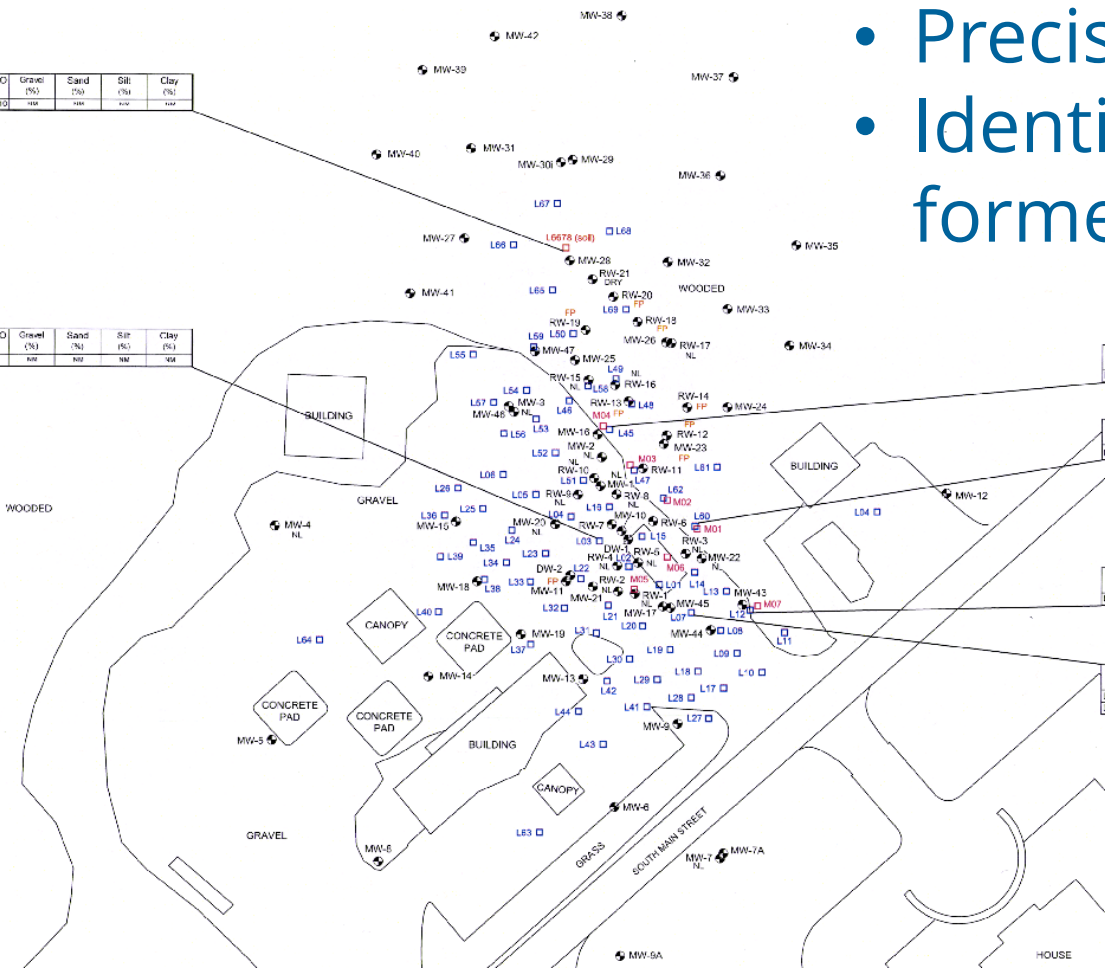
• Precis
• Identi
forme

| O | Gravel (%) | Sand (%) | Silt (%) | Clay (%) |
|---|---|---|---|---|
| 10 | NM | NM | NM | NM |

| O | Gravel (%) | Sand (%) | Silt (%) | Clay (%) |
|---|---|---|---|---|
|  | NM | NM | NM | NM |

MW-38
MW-42
MW-39
MW-37
MW-40
MW-31
MW-30i
MW-29
MW-36
L67
L68
MW-27
L66
L6678 (soil)
MW-35
MW-28
RW-21
DRY
MW-32
L65
WOODED
MW-41
RW-20
FP
L69
MW-33
FP
RW-19
RW-18
FP
L59
L50
MW-26
RW-17
NL
MW-34
L55
MW-47
MW-25
L49
NL
RW-15
NL
L58
RW-16
BUILDING
L54
L57
MW-3
RW-13
L48
RW-14
FP
MW-24
MW-48
NL
L46
M04
FP
L56
L53
MW-16
L45
FP
RW-12
MW-23
MW-2
NL
L52
M03
FP
RW-10
RW-11
L81
BUILDING
L08
L51
NL
L47
L62
MW-1
L28
L05
RW-9
RW-8
NL
M02
MW-12
WOODED
GRAVEL
L25
L19
L36
L04
MW-10
L80
RW-6
M01
L04
MW-4
NL
MW-15
MW-20
NL
RW-7
L24
L03
L15
RW-3
L35
DW-1
RW-5
NL
MW-22
L39
L23
L02
L34
DW-2
L22
M06
L13
L14
FP
RW-4
NL
MW-18
L38
L33
MW-11
RW-2
M05
L01
MW-43
NL
RW-1
M07
MW-21
L12
L32
NL
MW-45
MW-17
L07
L40
L21
L20
L08
L11
CANOPY
L31
MW-44
CONCRETE PAD
MW-19
L64
L37
L19
L09
L30
L18
L10
MW-14
MW-13
L29
L17
L42
L28
CONCRETE PAD
CONCRETE PAD
L41
L27
L44
MW-9
MW-5
BUILDING
L43
CANOPY
MW-6
GRAVEL
L63
SOUTH MAIN STREET
GRASS
MW-8
MW-7
MW-7A
NL
MW-9A
HOUSE